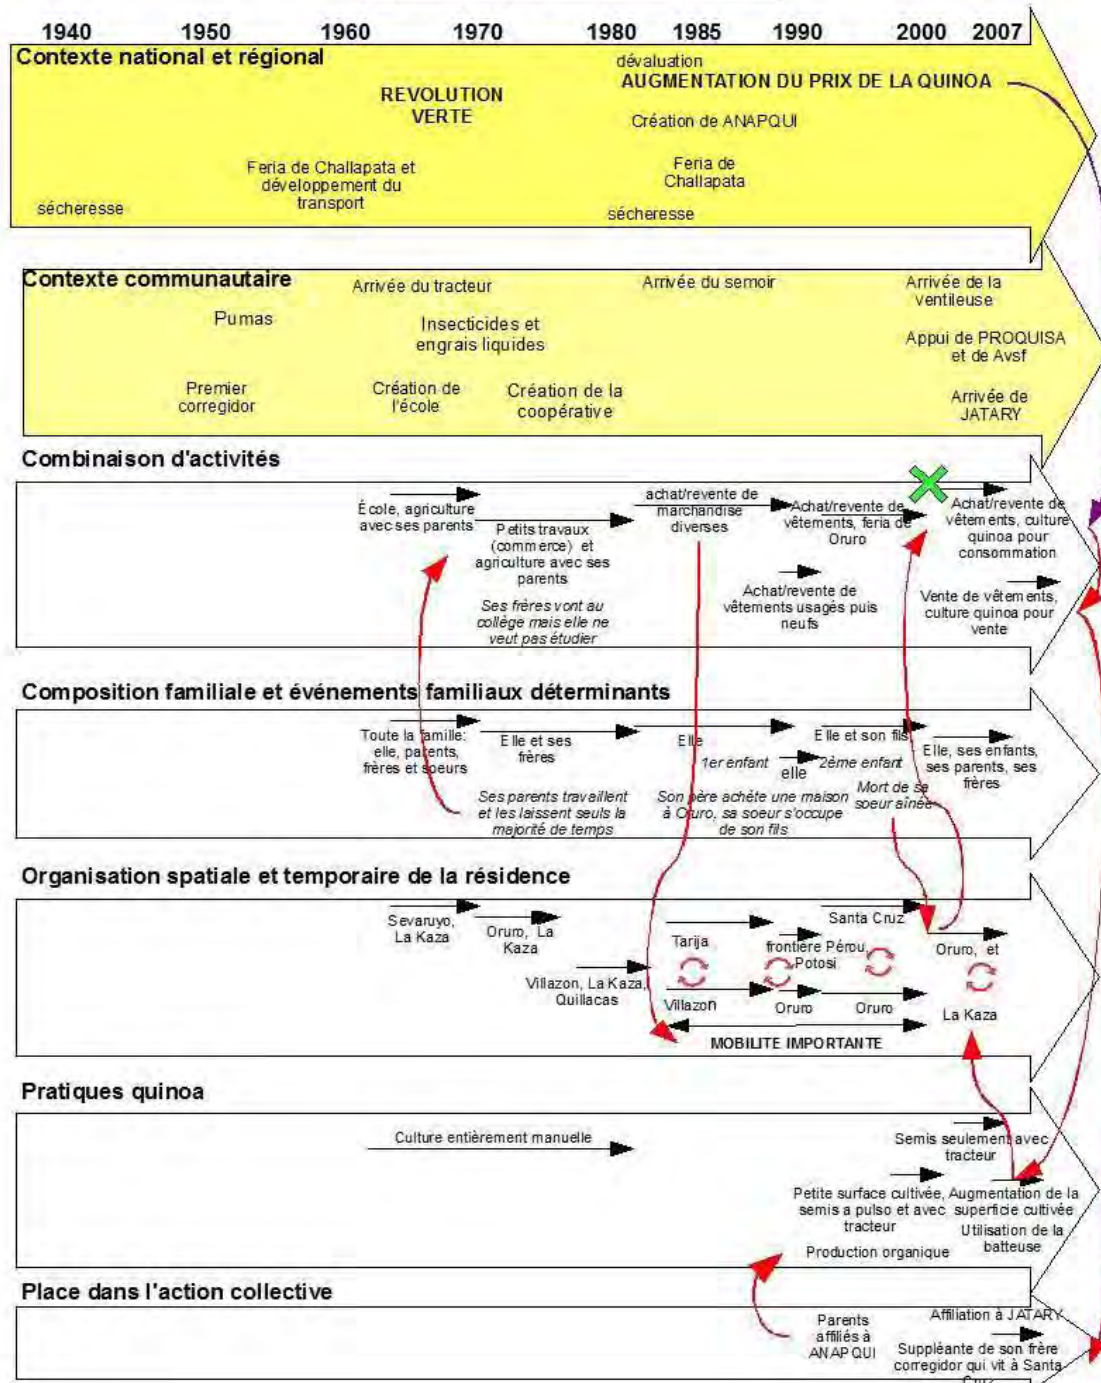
1940 1950 1960 1970 1980 1985 1990 2000 2007

Contexte national et régional

dévaluation
AUGMENTATION DU PRIX DE LA QUINOA

REVOLUTION VERTE

Création de ANAPQUI

Feria de Challapata et développement du transport

Feria de Challapata

sécheresse

sécheresse

Contexte communautaire

Arrivée du tracteur

Arrivée du semoir

Arrivée de la ventileuse

Pumas

Insecticides et engrais liquides

Appui de PROQUISA et de Avsf

Premier corregidor

Création de l'école

Création de la coopérative

Arrivée de JATARY

Combinaison d'activités

École, agriculture avec ses parents

Petits travaux (commerce) et agriculture avec ses parents

achat/revente de marchandise diverses

Achat/revente de vêtements, feria de Oruro

Achat/revente de vêtements, culture quinoa pour consommation

Ses frères vont au collège mais elle ne veut pas étudier

Achat/revente de vêtements usagés puis neufs

Vente de vêtements, culture quinoa pour vente

Composition familiale et événements familiaux déterminants

Toute la famille: elle, parents, frères et soeurs

Elle et ses frères

Elle

Elle et son fils

Elle, ses enfants, ses parents, ses frères

1er enfant

elle

2ème enfant

Ses parents travaillent et les laissent seuls la majorité de temps

Son père achète une maison à Oruro, sa soeur s'occupe de son fils

Mort de sa soeur aînée

Organisation spatiale et temporaire de la résidence

Sevaruyo, La Kaza

Oruro, La Kaza

Tarija

frontière Pérou, Potosi

Santa Cruz

Oruro, et

Villazon, La Kaza, Quillacas

Villazon

Oruro

Oruro

La Kaza

MOBILITE IMPORTANTE

Pratiques quinoa

Culture entièrement manuelle

Semis seulement avec tracteur

Petite surface cultivée, semis à pulso et avec tracteur

Augmentation de la superficie cultivée

Utilisation de la batteuse

Production organique

Place dans l'action collective

Parents affiliés à ANAPQUI

Affiliation à JATARY

Suppléante de son frère corregidor qui vit à Santa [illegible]